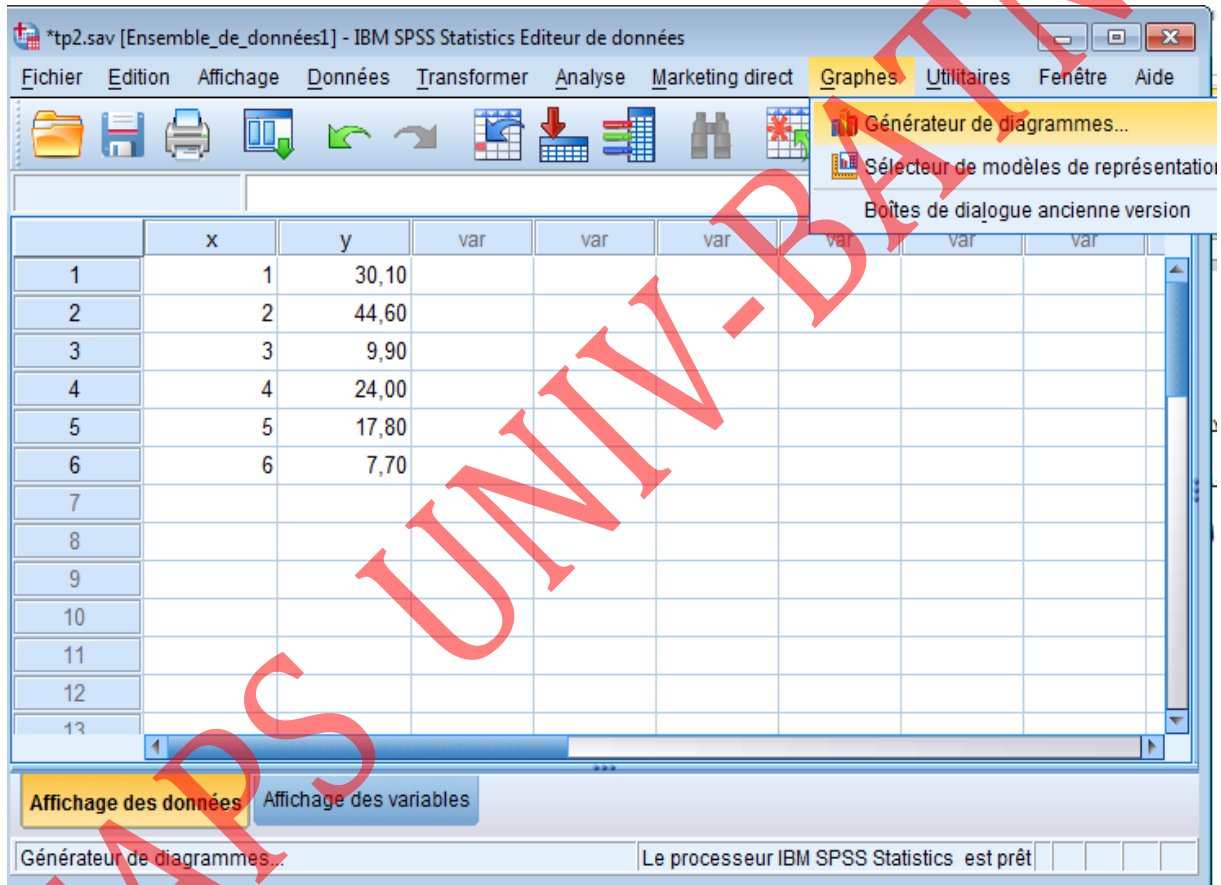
*tp2.sav [Ensemble_de_données1] - IBM SPSS Statistics Editeur de données

Fichier Edition Affichage Données Transformer Analyse Marketing direct Graphes Utilitaires Fenêtre Aide

Générateur de diagrammes...
Sélecteur de modèles de représentatio
Boîtes de dialogue ancienne version

| | x | y | var | var | var | var | var | var |
|---|---|---|---|---|---|---|---|---|
| 1 | 1 | 30,10 | | | | | | |
| 2 | 2 | 44,60 | | | | | | |
| 3 | 3 | 9,90 | | | | | | |
| 4 | 4 | 24,00 | | | | | | |
| 5 | 5 | 17,80 | | | | | | |
| 6 | 6 | 7,70 | | | | | | |
| 7 | | | | | | | | |
| 8 | | | | | | | | |
| 9 | | | | | | | | |
| 10 | | | | | | | | |
| 11 | | | | | | | | |
| 12 | | | | | | | | |
| 13 | | | | | | | | |

Affichage des données Affichage des variables

Générateur de diagrammes... Le processeur IBM SPSS Statistics est prêt

APS UNIV-BATN